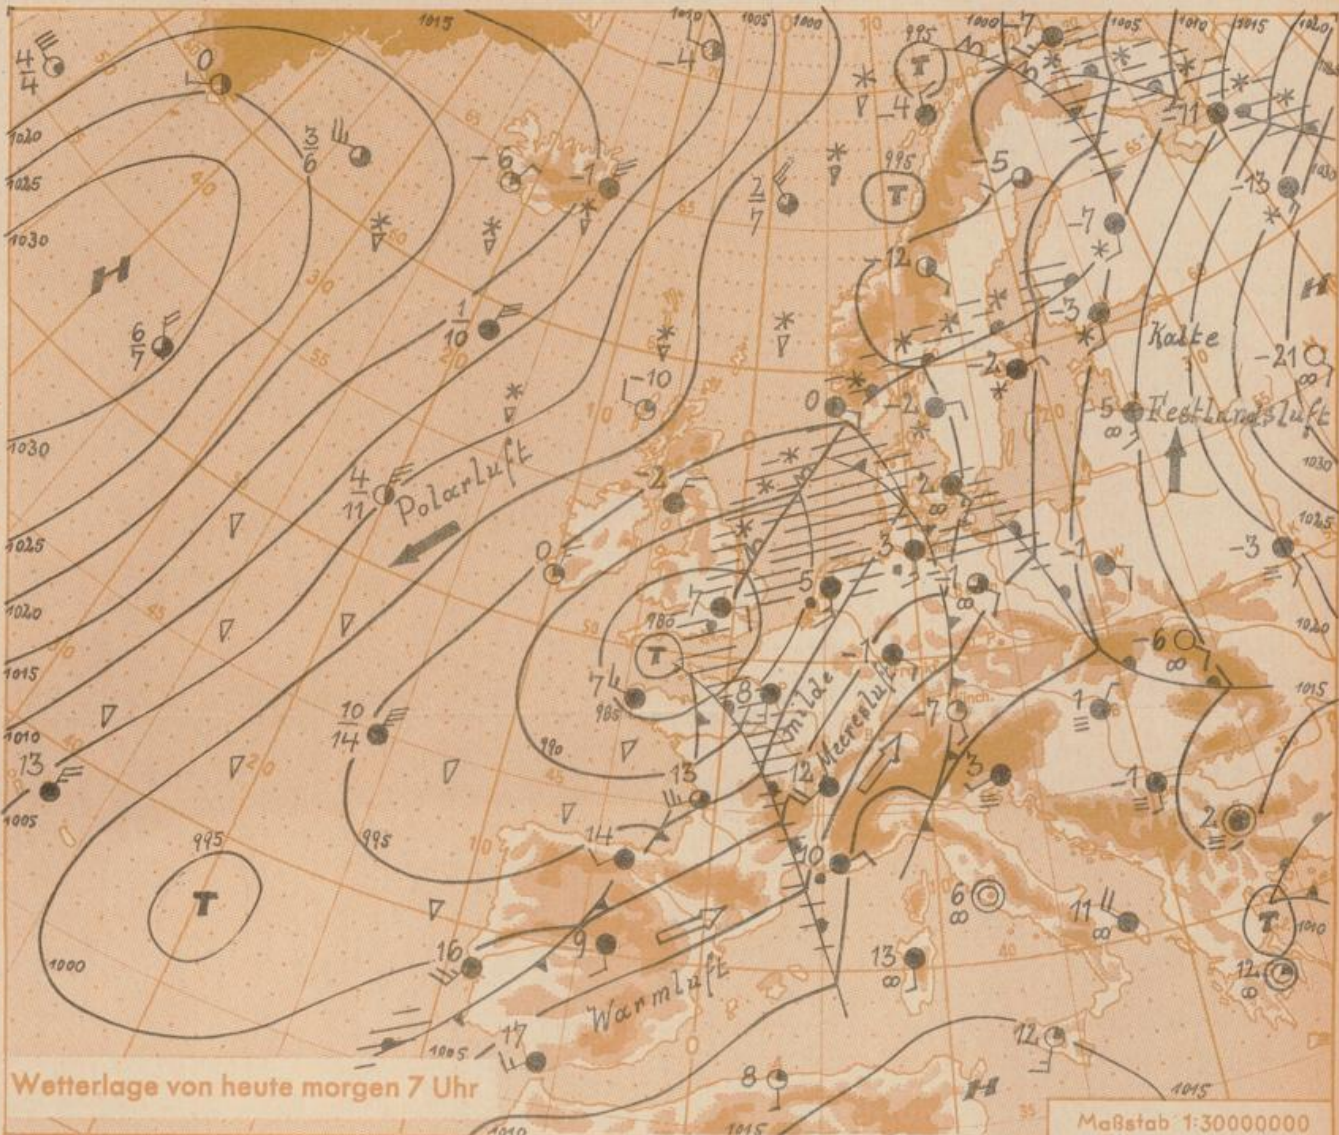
Wetterlage von heute morgen 7 Uhr

Maßstab 1:30000000

Polarluft

Kalte Festlandsluft

milde Meeresluft

Warmluft

H

T

T

T

T

T

H

H

1015
1010
1005
1000
995
1020
1025
1030
1030
1025
1020
1015
1010
1005
995
1000
980
985
990
995
1030
1025
1020
1015
1010
1005
1015
1010
1015
1010
1005
1010
1020

0
$\frac{4}{4}$
$\frac{3}{6}$
-6
-1
-4
-4
$\frac{2}{7}$
$\frac{6}{7}$
$\frac{1}{10}$
-10
$\frac{4}{11}$
-5
-7
-12
-3
-2
-2
0
-21
-5
-2
2
-3
-1
-1
0
7
5
3
-1
-6
1
7
8
-7
-7
$\frac{10}{14}$
13
13
12
3
-1
2
14
10
6
11
9
13
16
17
12
8
12
-11
-13

65
60
55
50
45
40
35
30
25
20
10
0